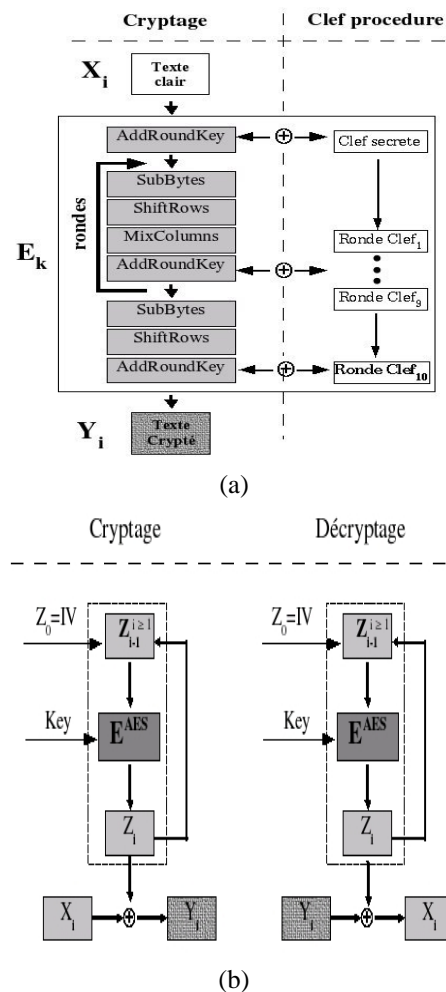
Cryptage

Clef procedure

$X_i$

Texte clair

AddRoundKey

Clef secrete

rondes

SubBytes

ShiftRows

MixColumns

AddRoundKey

Ronde Clef$_1$

Ronde Clef$_9$

$E_k$

SubBytes

ShiftRows

AddRoundKey

Ronde Clef$_{10}$

$Y_i$

Texte Crypté

(a)

Cryptage

Décryptage

$Z_0$=IV

$Z_{i-1}^{i\geq 1}$

Key

$E^{AES}$

$Z_i$

$X_i$

$Y_i$

$Z_0$=IV

$Z_{i-1}^{i\geq 1}$

Key

$E^{AES}$

$Z_i$

$Y_i$

$X_i$

(b)